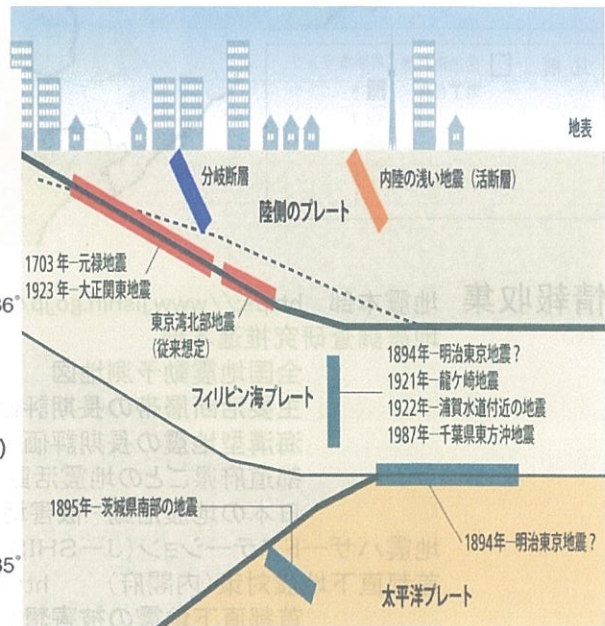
地表

分岐断層

内陸の浅い地震（活断層）

陸側のプレート

1703 年–元禄地震
1923 年–大正関東地震

東京湾北部地震
（従来想定）

フィリピン海プレート

1894年–明治東京地震？
1921年–龍ケ崎地震
1922年–浦賀水道付近の地震
1987年–千葉県東方沖地震

1895年–茨城県南部の地震

1894年–明治東京地震？

太平洋プレート

36°

35°